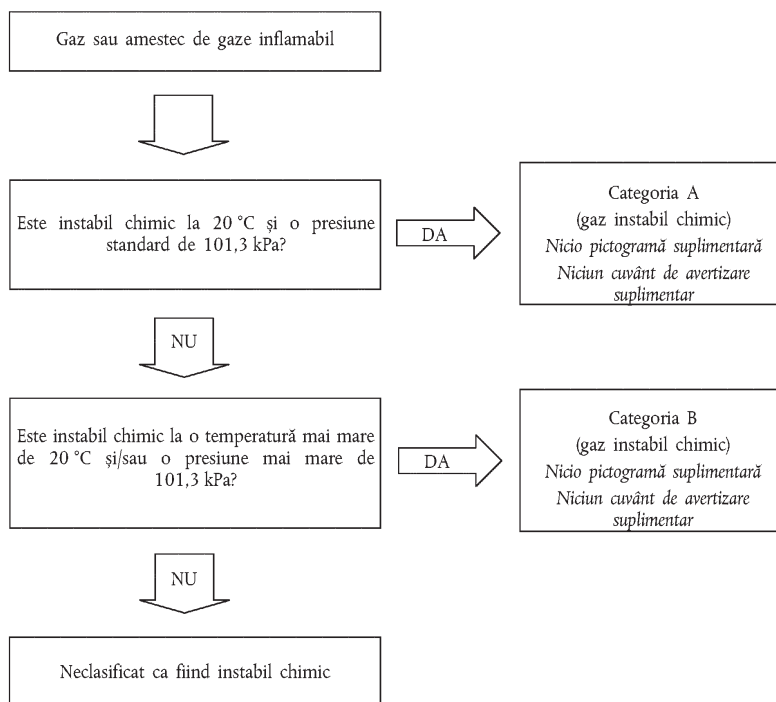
Gaz sau amestec de gaze inflamabil

Este instabil chimic la 20 °C și o presiune standard de 101,3 kPa?

DA

Categoria A
(gaz instabil chimic)
*Nicio pictogramă suplimentară*
*Niciun cuvânt de avertizare suplimentar*

NU

Este instabil chimic la o temperatură mai mare de 20 °C și/sau o presiune mai mare de 101,3 kPa?

DA

Categoria B
(gaz instabil chimic)
*Nicio pictogramă suplimentară*
*Niciun cuvânt de avertizare suplimentar*

NU

Neclasificat ca fiind instabil chimic